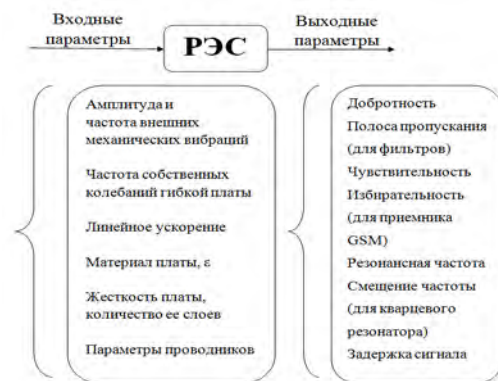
Входные параметры

РЭС

Выходные параметры

Амплитуда и частота внешних механических вибраций

Частота собственных колебаний гибкой платы

Линейное ускорение

Материал платы, ε

Жесткость платы, количество ее слоев

Параметры проводников

Добротность

Полоса пропускания (для фильтров)

Чувствительность

Избирательность (для приемника GSM)

Резонансная частота

Смещение частоты (для кварцевого резонатора)

Задержка сигнала